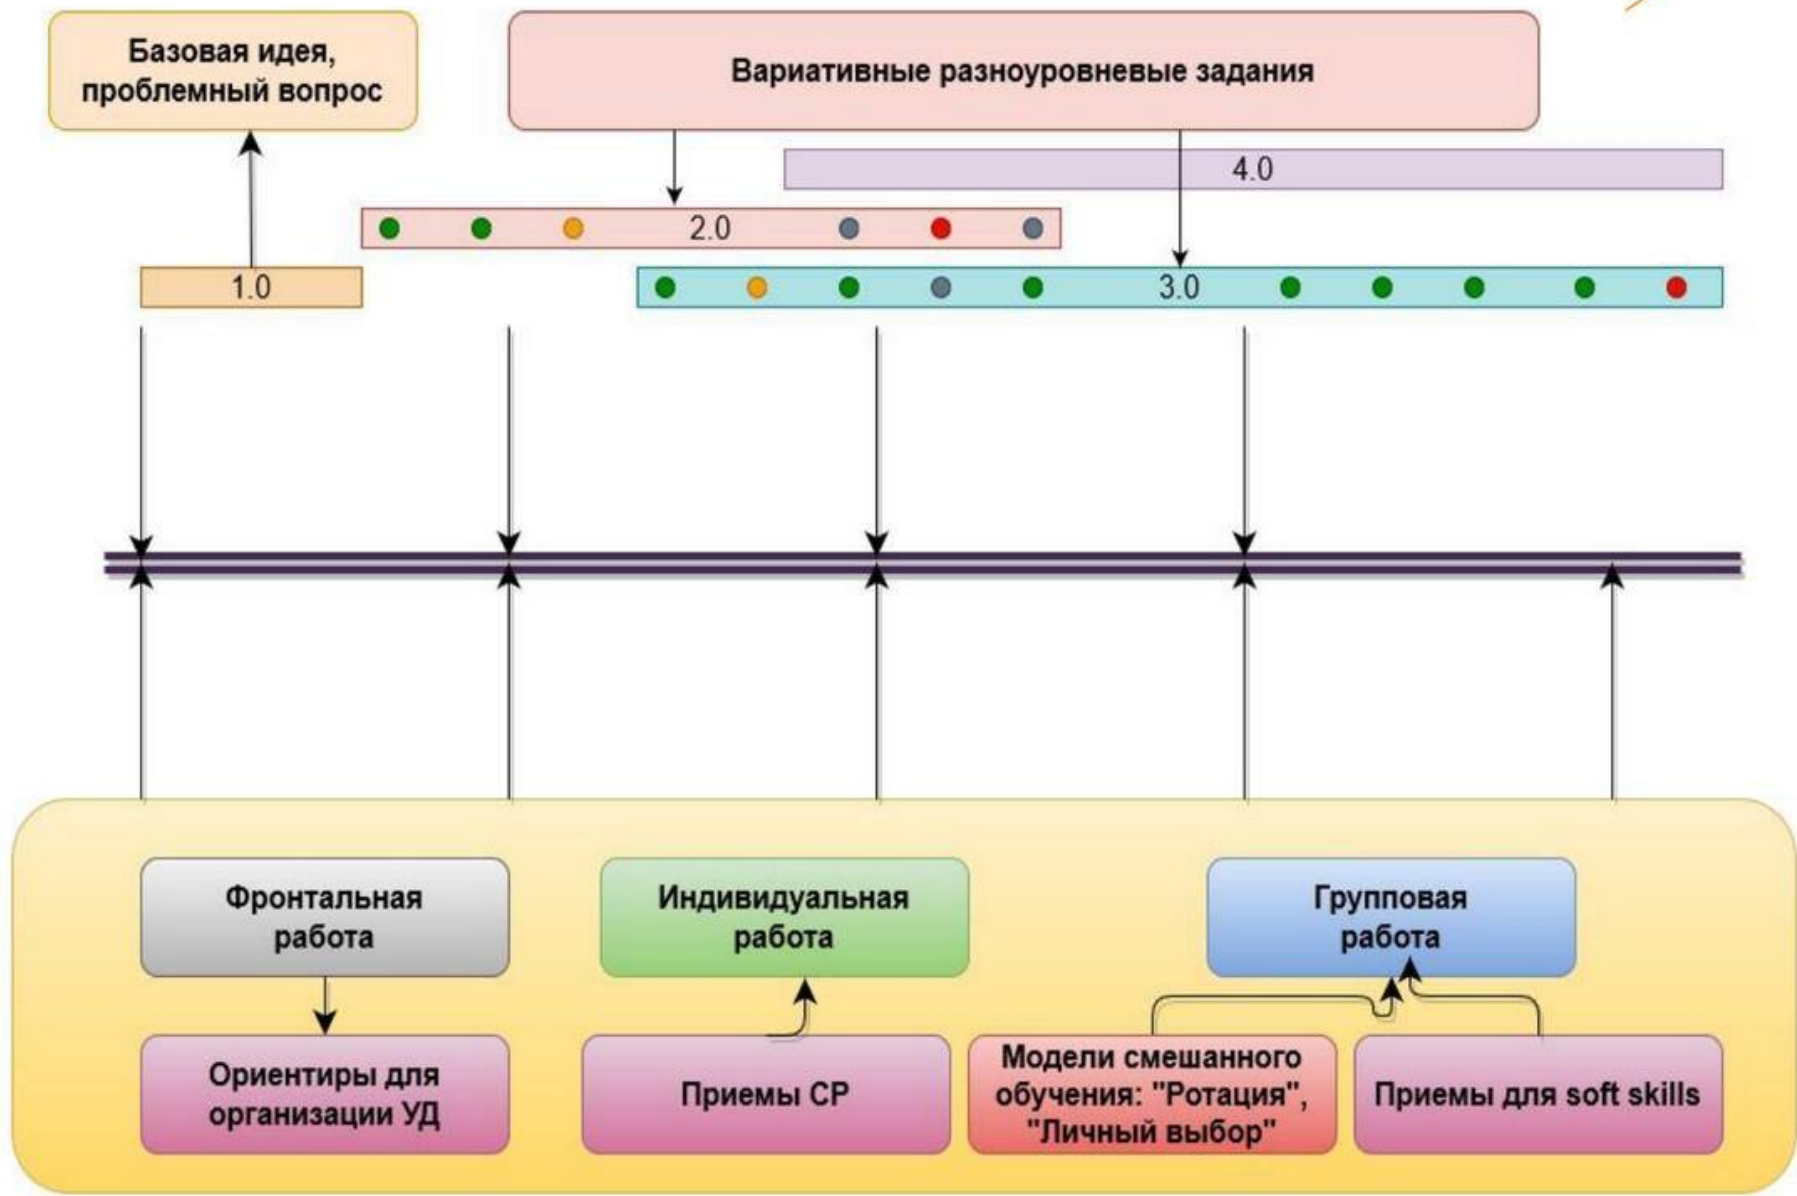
Базовая идея, проблемный вопрос

Вариативные разноуровневые задания

4.0

2.0

1.0

3.0

Фронтальная работа

Индивидуальная работа

Групповая работа

Ориентиры для организации УД

Приемы СР

Модели смешанного обучения: "Ротация", "Личный выбор"

Приемы для soft skills